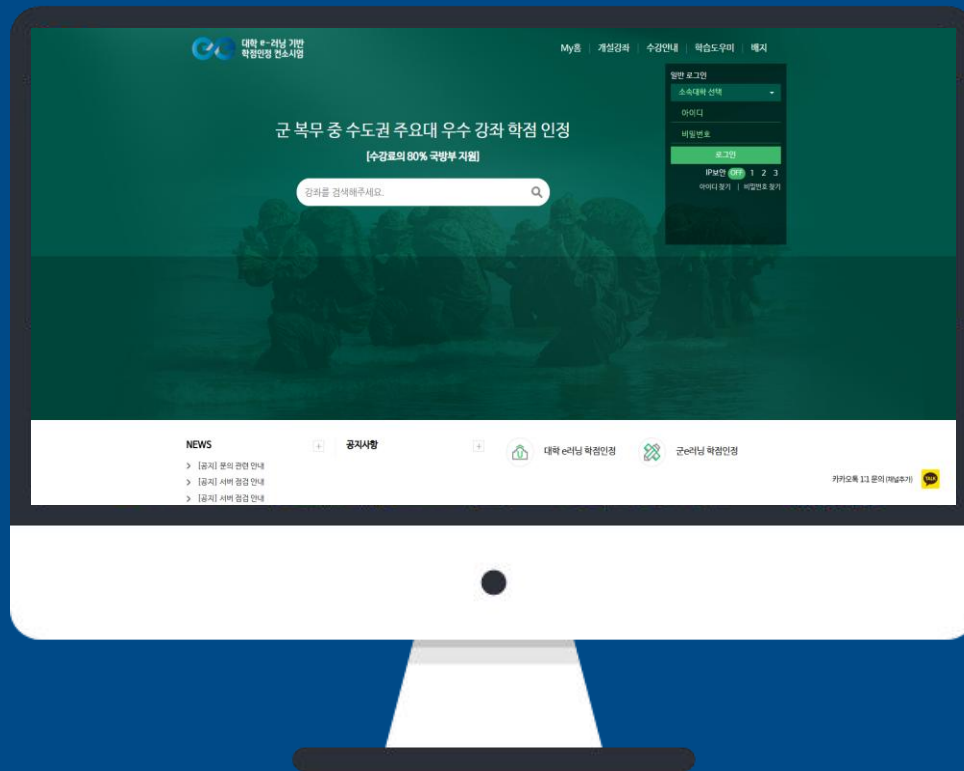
대학 e-러닝 기반 학점인정 컨소시엄

My홈 | 개설강좌 | 수강안내 | 학습도우미 | 배지

일반 로그인
소속대학 선택
아이디
비밀번호
로그인
IP보안 OFF 1 2 3
아이디 찾기 | 비밀번호 찾기

군 복무 중 수도권 주요대 우수 강좌 학점 인정
[수강료의 80% 국방부 지원]

강좌를 검색해주세요.

NEWS +
> [공지] 문의 관련 안내
> [공지] 서버 점검 안내
> [공지] 서버 점검 안내

공지사항 +

대학 e러닝 학점인정

군e러닝 학점인정

카카오톡 1:1 문의 (채널추가) TALK